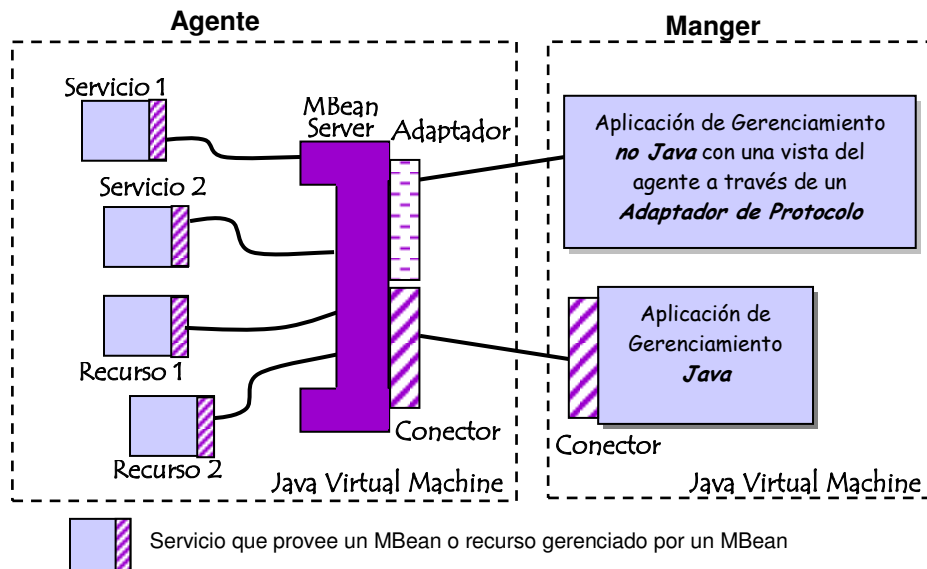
Agente

Manger

Servicio 1

Servicio 2

Recurso 1

Recurso 2

MBean Server

Adaptador

Conector

Java Virtual Machine

Aplicación de Gerenciamiento **no Java** con una vista del agente a través de un **Adaptador de Protocolo**

Aplicación de Gerenciamiento **Java**

Conector

Java Virtual Machine

Servicio que provee un MBean o recurso gerenciado por un MBean